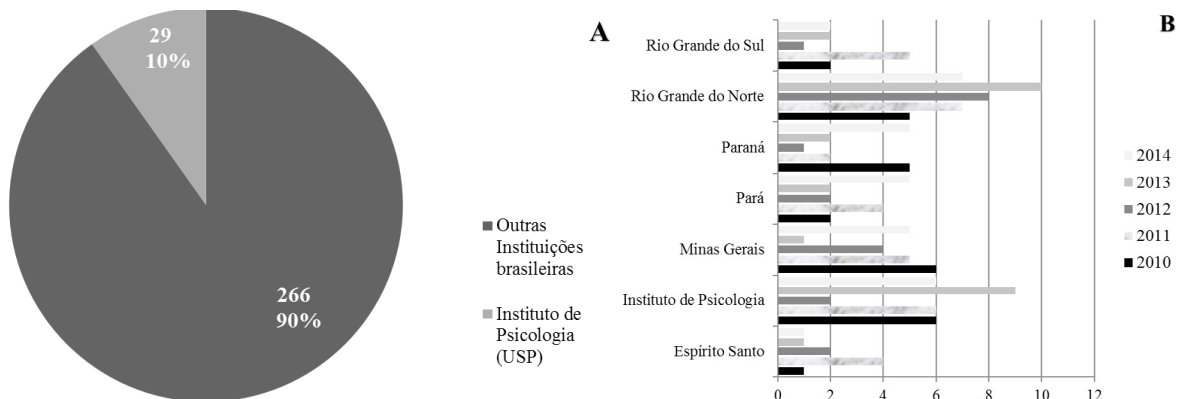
29
10%

266
90%

A

Outras Instituições brasileiras

Instituto de Psicologia (USP)

B

Rio Grande do Sul
Rio Grande do Norte
Paraná
Pará
Minas Gerais
Instituto de Psicologia
Espírito Santo

0 2 4 6 8 10 12

2014
2013
2012
2011
2010